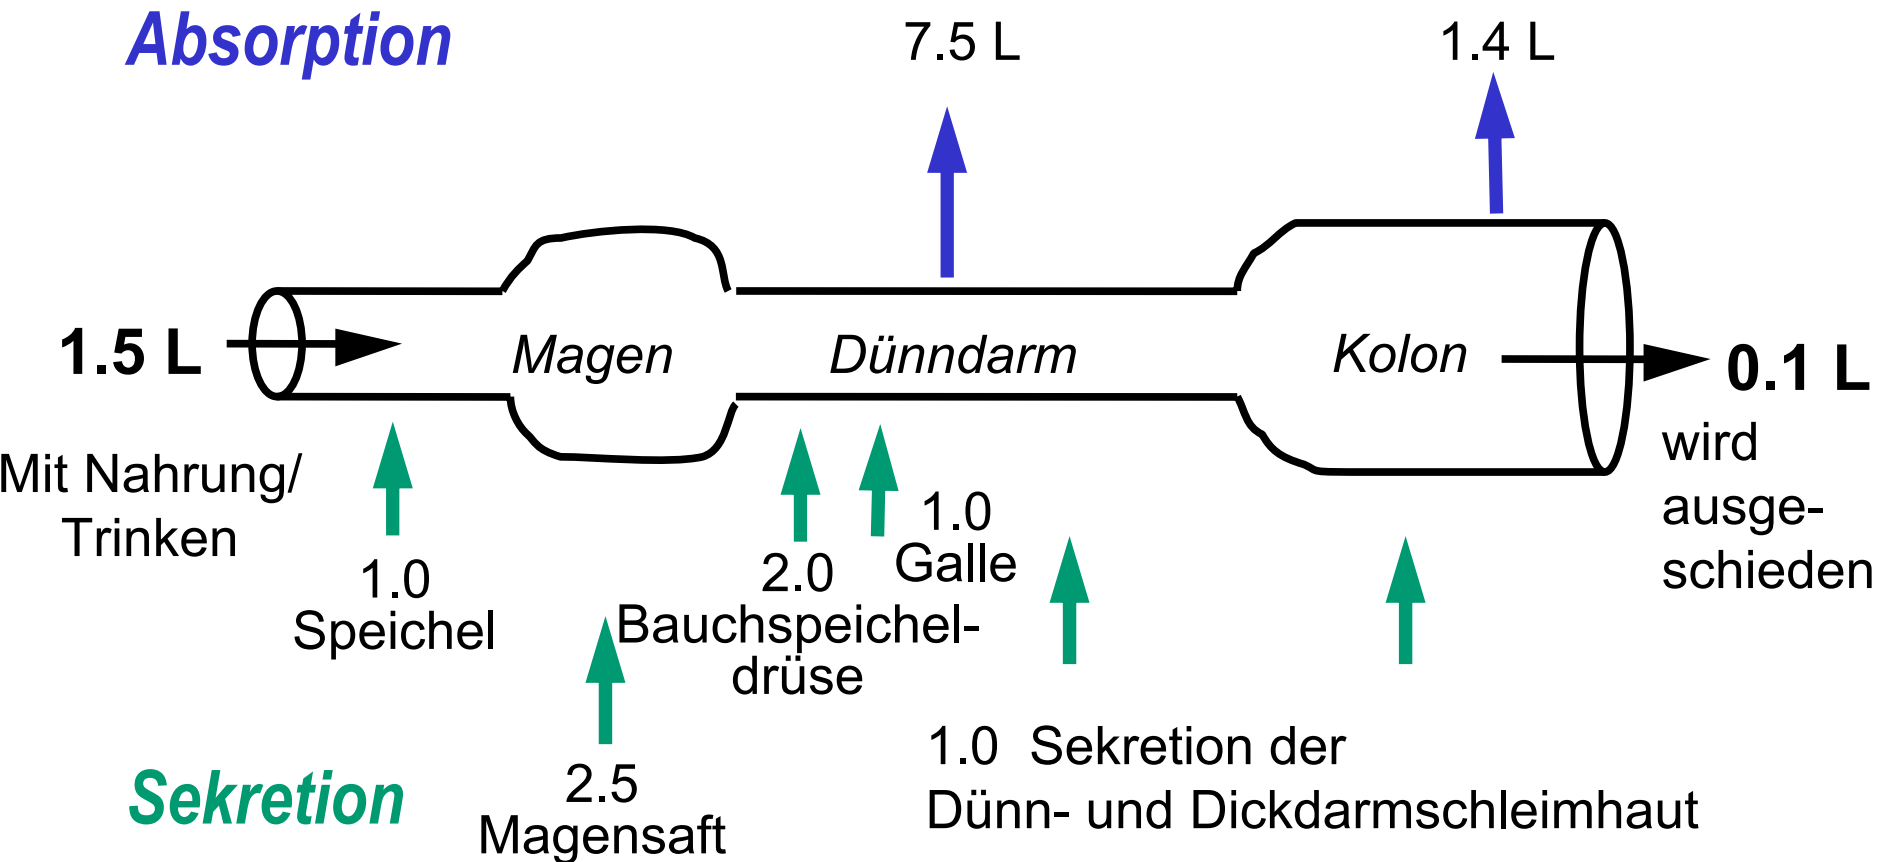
Absorption

7.5 L

1.4 L

1.5 L

Magen

Dünndarm

Kolon

0.1 L

wird ausgeschieden

Mit Nahrung/ Trinken

1.0 Speichel

2.0 Bauchspeicheldrüse

1.0 Galle

2.5 Magensaft

1.0 Sekretion der Dünn- und Dickdarmschleimhaut

Sekretion